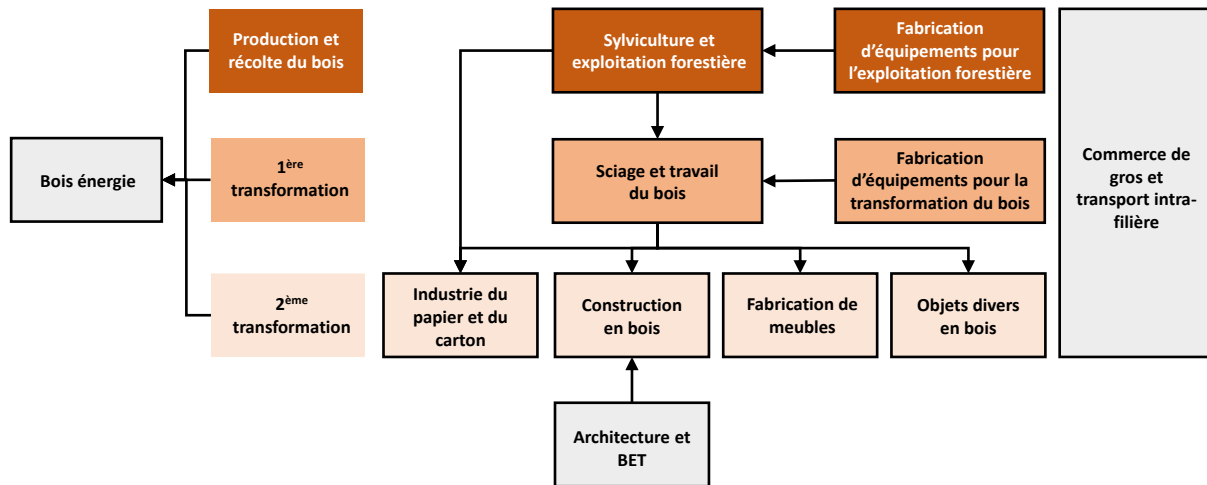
Production et récolte du bois

Bois énergie

$1^{ère}$ transformation

$2^{ème}$ transformation

Sylviculture et exploitation forestière

Fabrication d'équipements pour l'exploitation forestière

Sciage et travail du bois

Fabrication d'équipements pour la transformation du bois

Commerce de gros et transport intra-filière

Industrie du papier et du carton

Construction en bois

Fabrication de meubles

Objets divers en bois

Architecture et BET